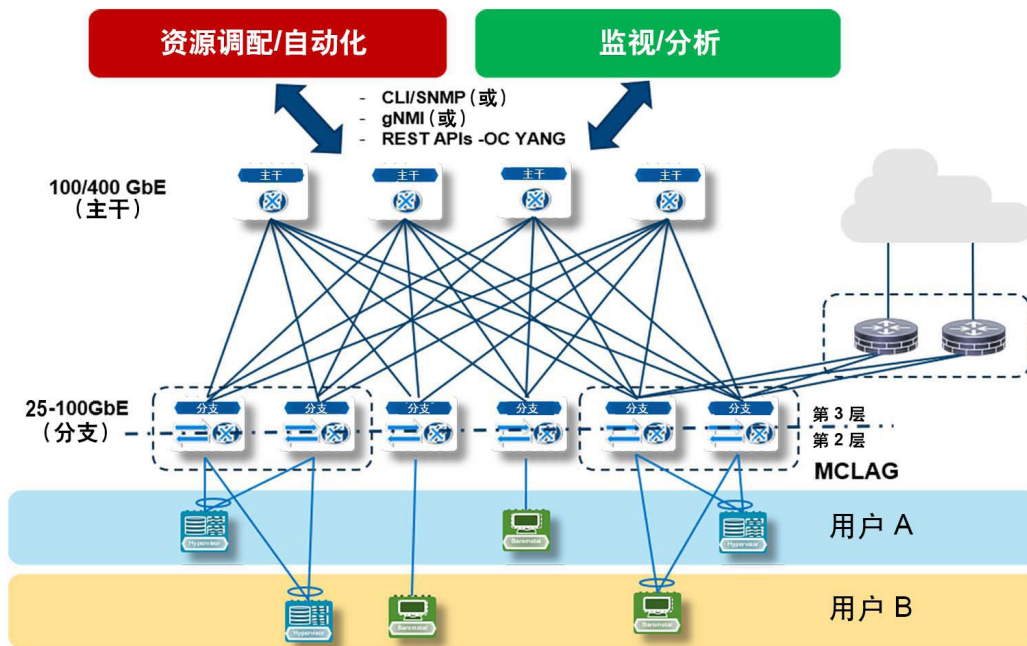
资源调配/自动化

监视/分析

- CLI/SNMP（或）
- gNMI（或）
- REST APIs -OC YANG

100/400 GbE
（主干）

主干

主干

主干

主干

25-100GbE
（分支）

分支

分支

分支

分支

分支

分支

第 3 层

第 2 层

MCLAG

Hypervisor

Baremetal

Hypervisor

用户 A

Hypervisor

Baremetal

Baremetal

用户 B